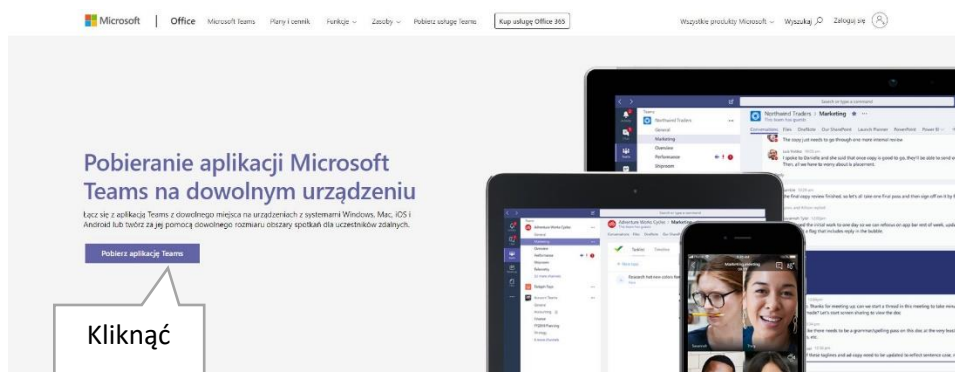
Microsoft | Office Microsoft Teams Plany i cennik Funkcje Zasoby Pobierz usługę Teams Kup usługę Office 365

Wszystkie produkty Microsoft Wyszukaj Zaloguj się

Pobieranie aplikacji Microsoft Teams na dowolnym urządzeniu

Łącz się z aplikacją Teams z dowolnego miejsca na urządzeniach z systemami Windows, Mac, iOS i Android lub twórz za jej pomocą dowolnego rozmiaru obszary spotkań dla uczestników zdalnych.

Pobierz aplikację Teams

Kliknąć

Northwind Traders > Marketing

General

Marketing

Overview

Performance

Adventure Works Cycles

Marketing meeting